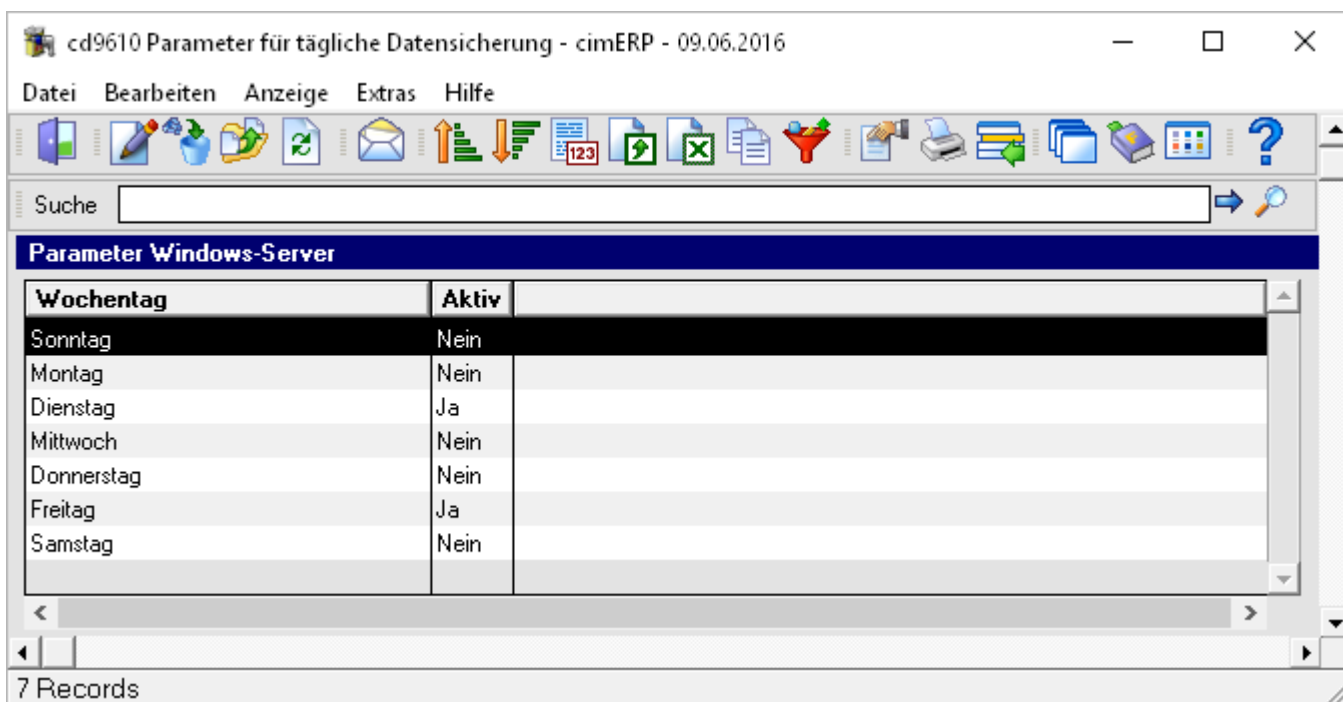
cd9610 Parameter für tägliche Datensicherung - cimERP - 09.06.2016

Datei Bearbeiten Anzeige Extras Hilfe

123

Suche

Parameter Windows-Server

| Wochentag | Aktiv |
|---|---|
| Sonntag | Nein |
| Montag | Nein |
| Dienstag | Ja |
| Mittwoch | Nein |
| Donnerstag | Nein |
| Freitag | Ja |
| Samstag | Nein |

7 Records